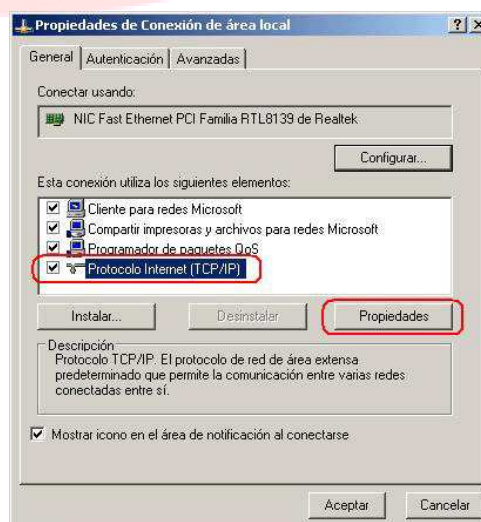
Propiedades de Conexión de área local

?

General | Autenticación | Avanzadas

Conectar usando:

NIC Fast Ethernet PCI Familia RTL8139 de Realtek

Configurar...

Esta conexión utiliza los siguientes elementos:

☑ Cliente para redes Microsoft
☑ Compartir impresoras y archivos para redes Microsoft
☑ Programador de paquetes QoS
☑ Protocolo Internet (TCP/IP)

Instalar... | Desinstalar | Propiedades

Descripción
Protocolo TCP/IP. El protocolo de red de área extensa predeterminado que permite la comunicación entre varias redes conectadas entre sí.

☑ Mostrar icono en el área de notificación al conectarse

Aceptar | Cancelar